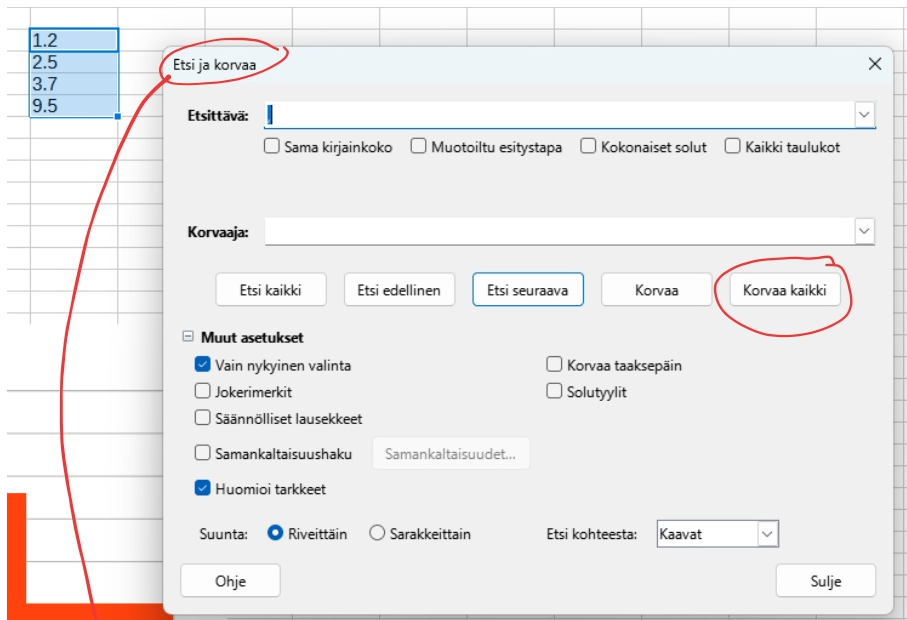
1.2
2.5
3.7
9.5

Etsi ja korvaa

Etsittävä:

Sama kirjainkoko
Muotoiltu esitystapa
Kokonaiset solut
Kaikki taulukot

Korvaaja:

Etsi kaikki
Etsi edellinen
Etsi seuraava
Korvaa
Korvaa kaikki

Muut asetukset

Vain nykyinen valinta
Korvaa taaksepäin
Jokerimerkit
Solutyylit
Säännölliset lausekkeet
Samankaltaisuushaku
Samankaltaisuudet...
Huomioi tarkkeet

Suunta: Riveittäin Sarakkeittain
Etsi kohteesta: Kaavat

Ohje
Sulje